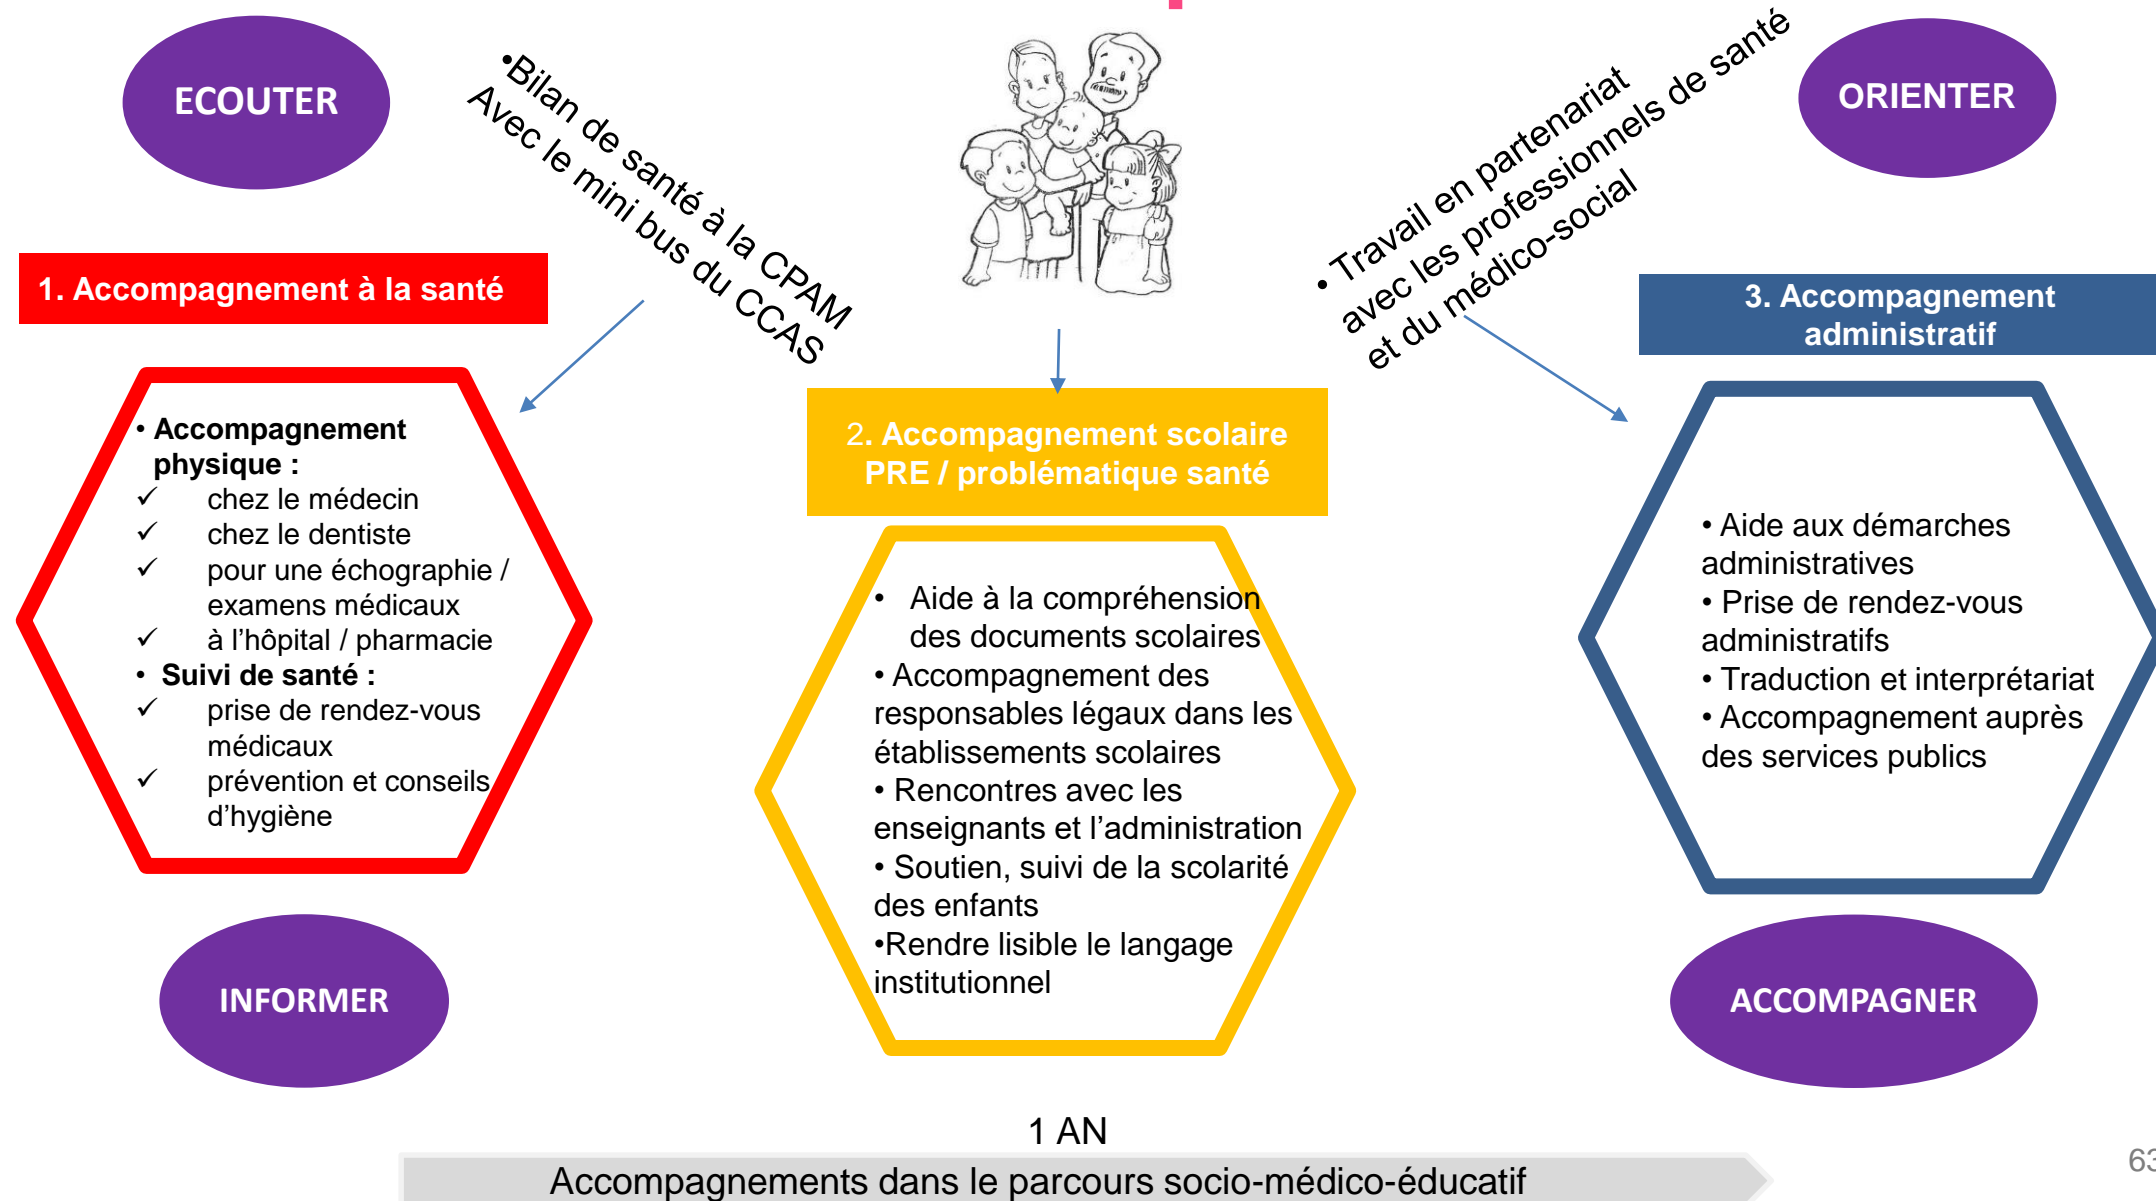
ECOUTER

•Bilan de santé à la CPAM Avec le mini bus du CCAS

• Travail en partenariat avec les professionnels de santé et du médico-social

ORIENTER

1. Accompagnement à la santé

• Accompagnement physique :
✓ chez le médecin
✓ chez le dentiste
✓ pour une échographie / examens médicaux
✓ à l'hôpital / pharmacie
• Suivi de santé :
✓ prise de rendez-vous médicaux
✓ prévention et conseils d'hygiène

2. Accompagnement scolaire PRE / problématique santé

• Aide à la compréhension des documents scolaires
• Accompagnement des responsables légaux dans les établissements scolaires
• Rencontres avec les enseignants et l'administration
• Soutien, suivi de la scolarité des enfants
•Rendre lisible le langage institutionnel

3. Accompagnement administratif

• Aide aux démarches administratives
• Prise de rendez-vous administratifs
• Traduction et interprétariat
• Accompagnement auprès des services publics

INFORMER

ACCOMPAGNER

1 AN

Accompagnements dans le parcours socio-médico-éducatif

63